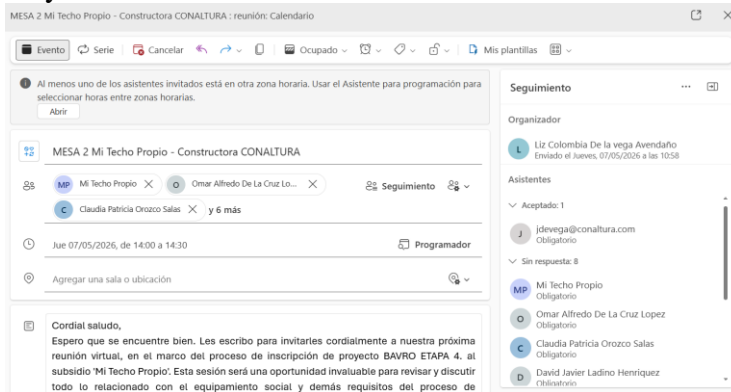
MESA 2 Mi Techo Propio - Constructora CONALTURA : reunión: Calendario

Evento Serie Cancelar Ocupado Mis plantillas

Al menos uno de los asistentes invitados está en otra zona horaria. Usar el Asistente para programación para seleccionar horas entre zonas horarias.
Abrir

MESA 2 Mi Techo Propio - Constructora CONALTURA

MP Mi Techo Propio O Omar Alfredo De La Cruz Lo... Seguimiento
C Claudia Patricia Orozco Salas y 6 más

Jue 07/05/2026, de 14:00 a 14:30 Programador

Agregar una sala o ubicación

Cordial saludo,
Espero que se encuentre bien. Les escribo para invitarles cordialmente a nuestra próxima reunión virtual, en el marco del proceso de inscripción de proyecto BAVRO ETAPA 4. al subsidio 'Mi Techo Propio'. Esta sesión será una oportunidad invaluable para revisar y discutir todo lo relacionado con el equipamiento social y demás requisitos del proceso de

Seguimiento

Organizador
L Liz Colombia De la vega Avendaño
Enviado el Jueves, 07/05/2026 a las 10:58

Asistentes
Aceptado: 1
J jdevega@conaltura.com
Obligatorio
Sin respuesta: 8
MP Mi Techo Propio
Obligatorio
O Omar Alfredo De La Cruz Lopez
Obligatorio
C Claudia Patricia Orozco Salas
Obligatorio
D David Javier Ladino Henríquez
Obligatorio